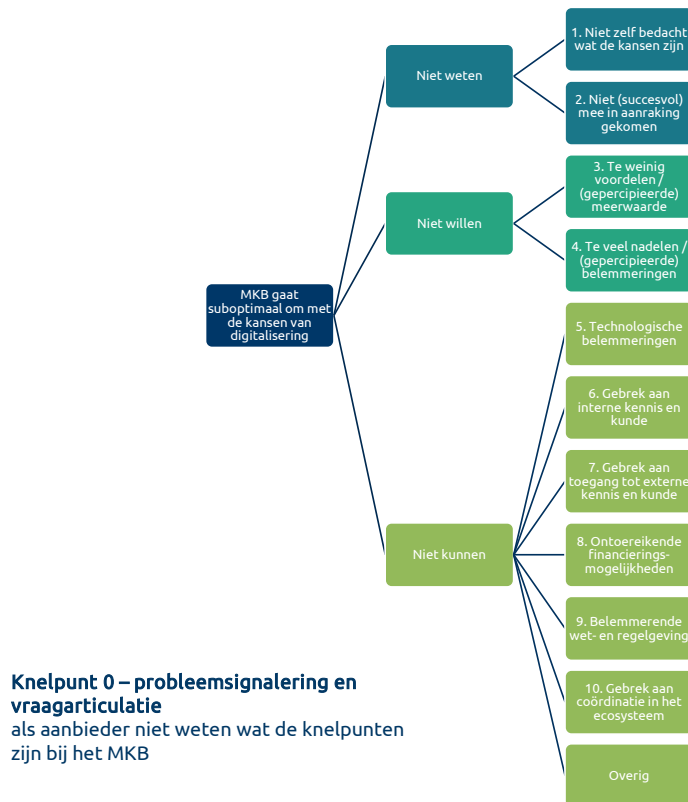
MKB gaat suboptimaal om met de kansen van digitalisering

Niet weten

1. Niet zelf bedacht wat de kansen zijn

2. Niet (succesvol) mee in aanraking gekomen

Niet willen

3. Te weinig voordelen / (gepercipieerde) meerwaarde

4. Te veel nadelen / (gepercipieerde) belemmeringen

Niet kunnen

5. Technologische belemmeringen

6. Gebrek aan interne kennis en kunde

7. Gebrek aan toegang tot externe kennis en kunde

8. Ontoereikende financierings-mogelijkheden

9. Belemmerende wet- en regelgeving

10. Gebrek aan coördinatie in het ecosysteem

Overig

Knelpunt 0 – probleemsignalering en vraagarticulatie
als aanbieder niet weten wat de knelpunten zijn bij het MKB